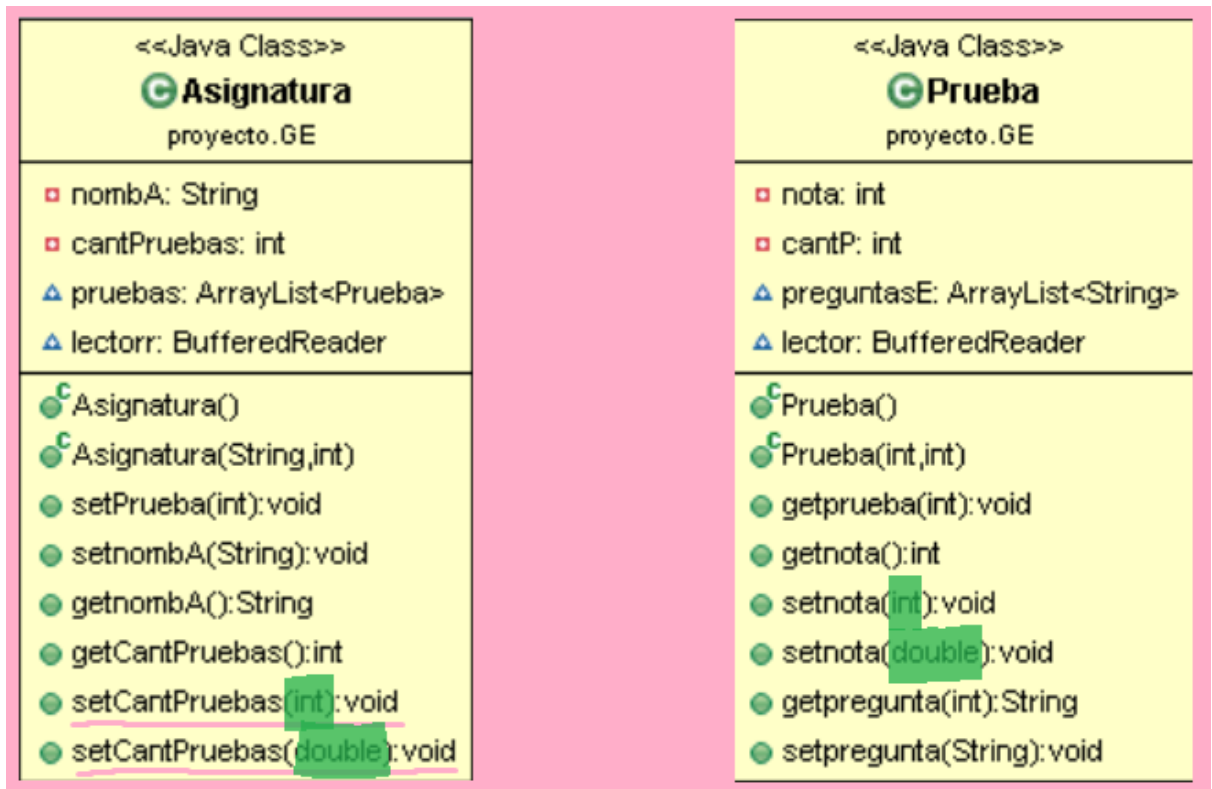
<<Java Class>>
Asignatura
proyecto.GE

nombA: String
cantPruebas: int
pruebas: ArrayList<Prueba>
lectorr: BufferedReader

Asignatura()
Asignatura(String,int)
setPrueba(int):void
setnombA(String):void
getnombA():String
getCantPruebas():int
setCantPruebas(int):void
setCantPruebas(double):void

<<Java Class>>
Prueba
proyecto.GE

nota: int
cantP: int
preguntasE: ArrayList<String>
lector: BufferedReader

Prueba()
Prueba(int,int)
getprueba(int):void
getnota():int
setnota(int):void
setnota(double):void
getpregunta(int):String
setpregunta(String):void